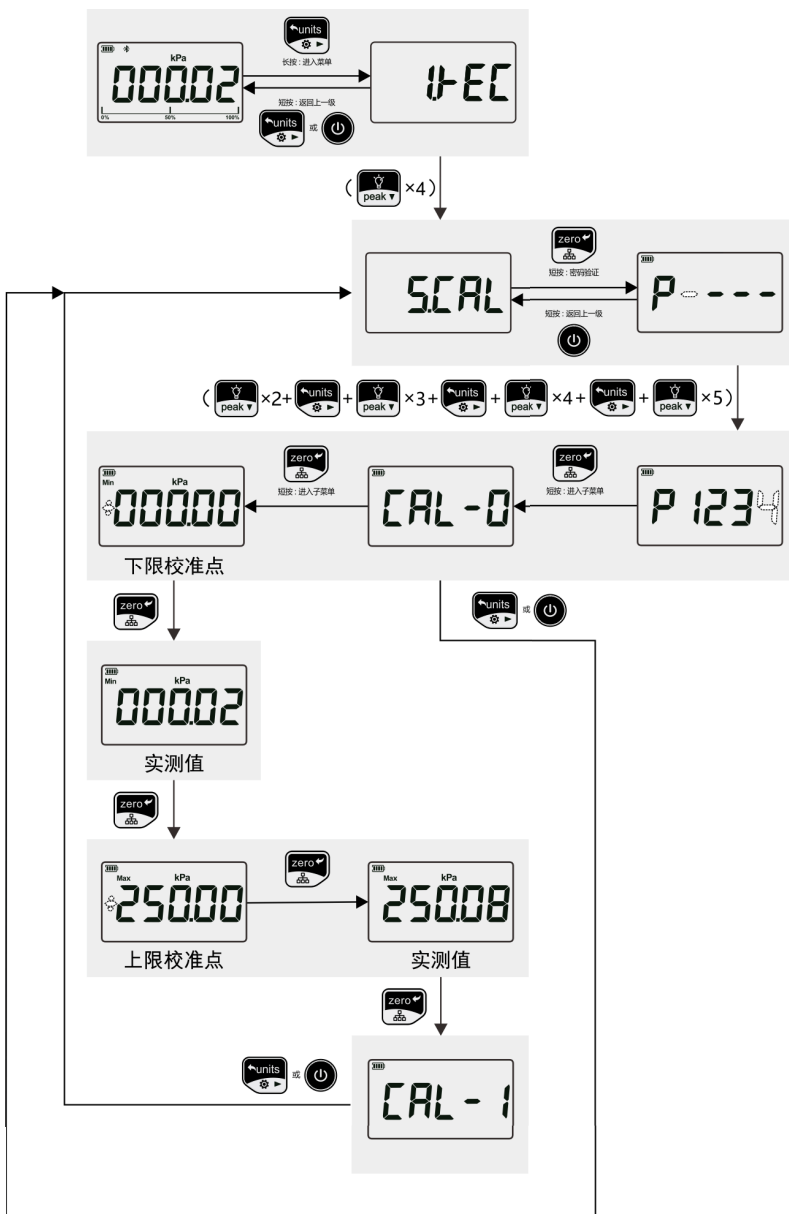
kPa
000.02
0% 50% 100%
units
长按：进入菜单
1-EC
短按：返回上一级
units 或

( peak ×4)

zero
短按：密码验证
5.CAL
P - - -
短按：返回上一级

( peak ×2+ units + peak ×3+ units + peak ×4+ units + peak ×5)

Min kPa
000.00
zero
短按：进入子菜单
CAL - 0
zero
短按：进入子菜单
P 1234
下限校准点
units 或

zero
Min kPa
000.02
实测值

zero
Max kPa
250.00
zero
kPa
250.08
上限校准点
实测值

zero
units 或
CAL - 1